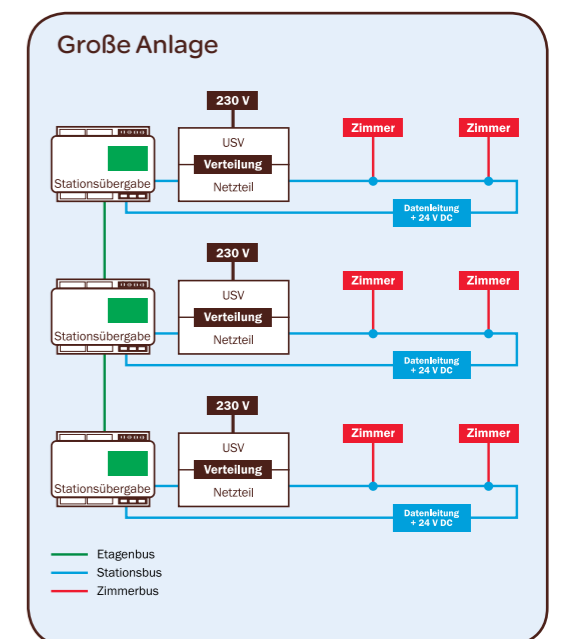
Große Anlage

230 V
USV
Verteilung
Netzteil
Stationsübergabe
Zimmer
Zimmer
Datenleitung + 24 V DC

230 V
USV
Verteilung
Netzteil
Stationsübergabe
Zimmer
Zimmer
Datenleitung + 24 V DC

230 V
USV
Verteilung
Netzteil
Stationsübergabe
Zimmer
Zimmer
Datenleitung + 24 V DC

Etagenbus
Stationsbus
Zimmerbus